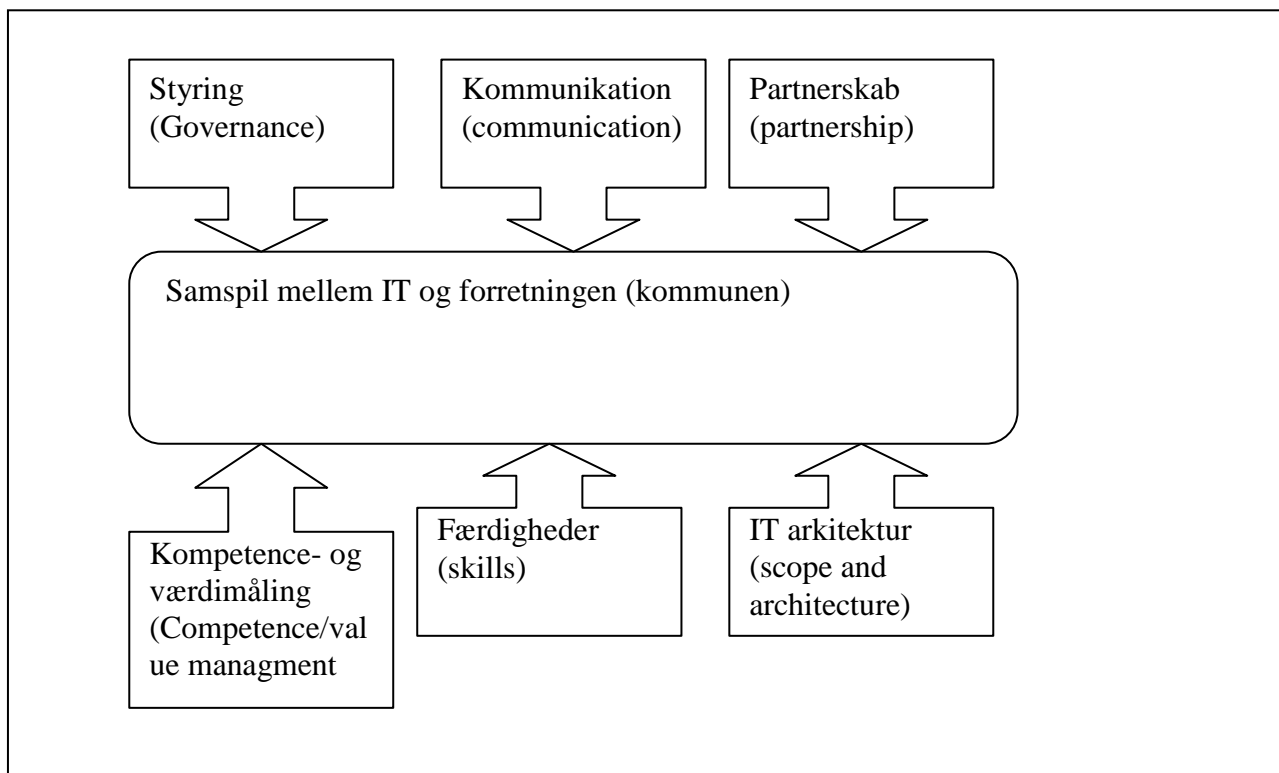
Styring (Governance)

Kommunikation (communication)

Partnerskab (partnership)

Samspil mellem IT og forretningen (kommunen)

Kompetence- og værdimåling (Competence/value managment

Færdigheder (skills)

IT arkitektur (scope and architecture)